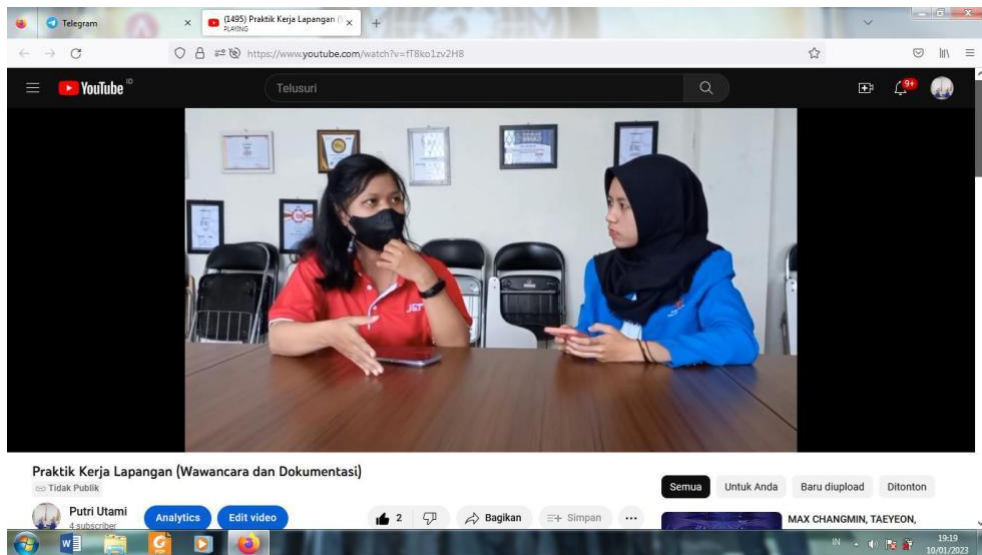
Telegram

(1495) Praktik Kerja Lapangan (
PLAYING

https://www.youtube.com/watch?v=fT8ko1zv2H8

YouTube ID

Telusuri

9+

Praktik Kerja Lapangan (Wawancara dan Dokumentasi)

Tidak Publik

Putri Utami
4 subscriber

Analytics

Edit video

2

Bagikan

Simpan

...

Semua

Untuk Anda

Baru diupload

Ditonton

MAX CHANGMIN, TAEYEON,

IN

19:19
10/01/2023